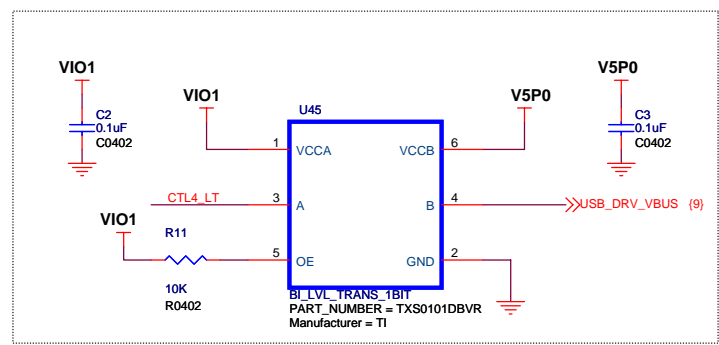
VIO1

C2
0.1uF
C0402

VIO1

U45

1 VCCA

3 A

5 OE

VCCB 6

B 4

GND 2

V5P0

V5P0

C3
0.1uF
C0402

CTL4_LT

VIO1

R11

10K
R0402

USB_DRV_VBUS {9}

BI_LVL_TRANS_1BIT
PART_NUMBER = TXS0101DBVR
Manufacturer = TI